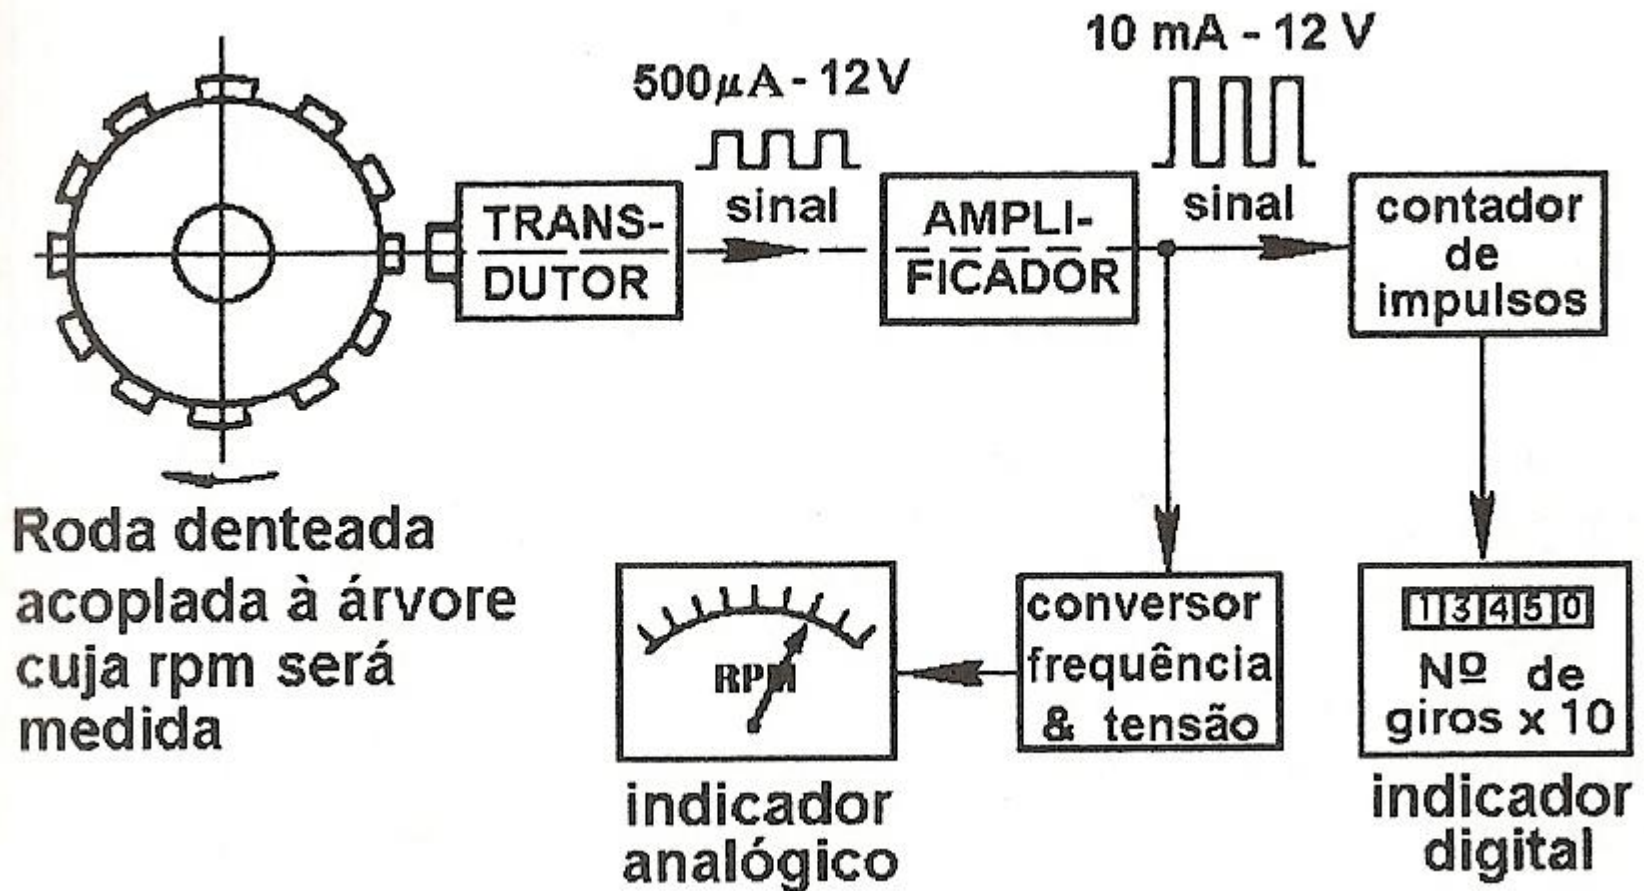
500$\mu$A - 12V

sinal

TRANSDUTOR

AMPLIFICADOR

10 mA - 12 V

sinal

contador de impulsos

Roda denteada acoplada à árvore cuja rpm será medida

RPM

indicador analógico

conversor frequência & tensão

13450

Nº de giros x 10

indicador digital